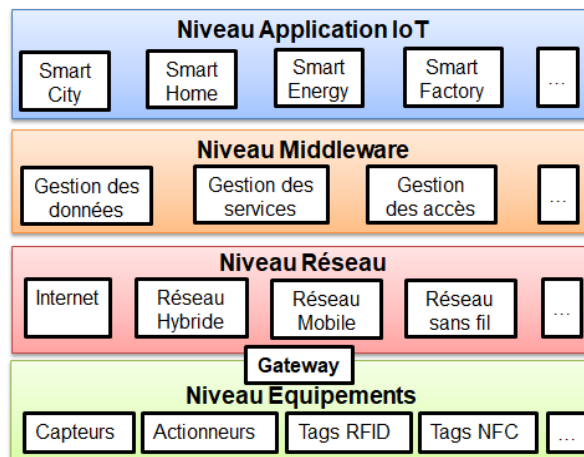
Niveau Application IoT

Smart City

Smart Home

Smart Energy

Smart Factory

...

Niveau Middleware

Gestion des données

Gestion des services

Gestion des accès

...

Niveau Réseau

Internet

Réseau Hybride

Réseau Mobile

Réseau sans fil

...

Gateway

Niveau Equipements

Capteurs

Actionneurs

Tags RFID

Tags NFC

...